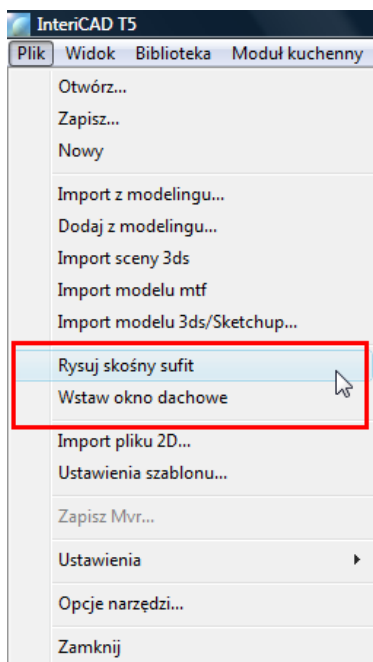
InteriCAD T5

Plik Widok Biblioteka Moduł kuchenny

Otwórz...
Zapisz...
Nowy

Import z modelingu...
Dodaj z modelingu...
Import sceny 3ds
Import modelu mtf
Import modelu 3ds/Sketchup...

Rysuj skośny sufit
Wstaw okno dachowe

Import pliku 2D...
Ustawienia szablonu...

Zapisz Mvr...

Ustawienia

Opcje narzędzi...

Zamknij